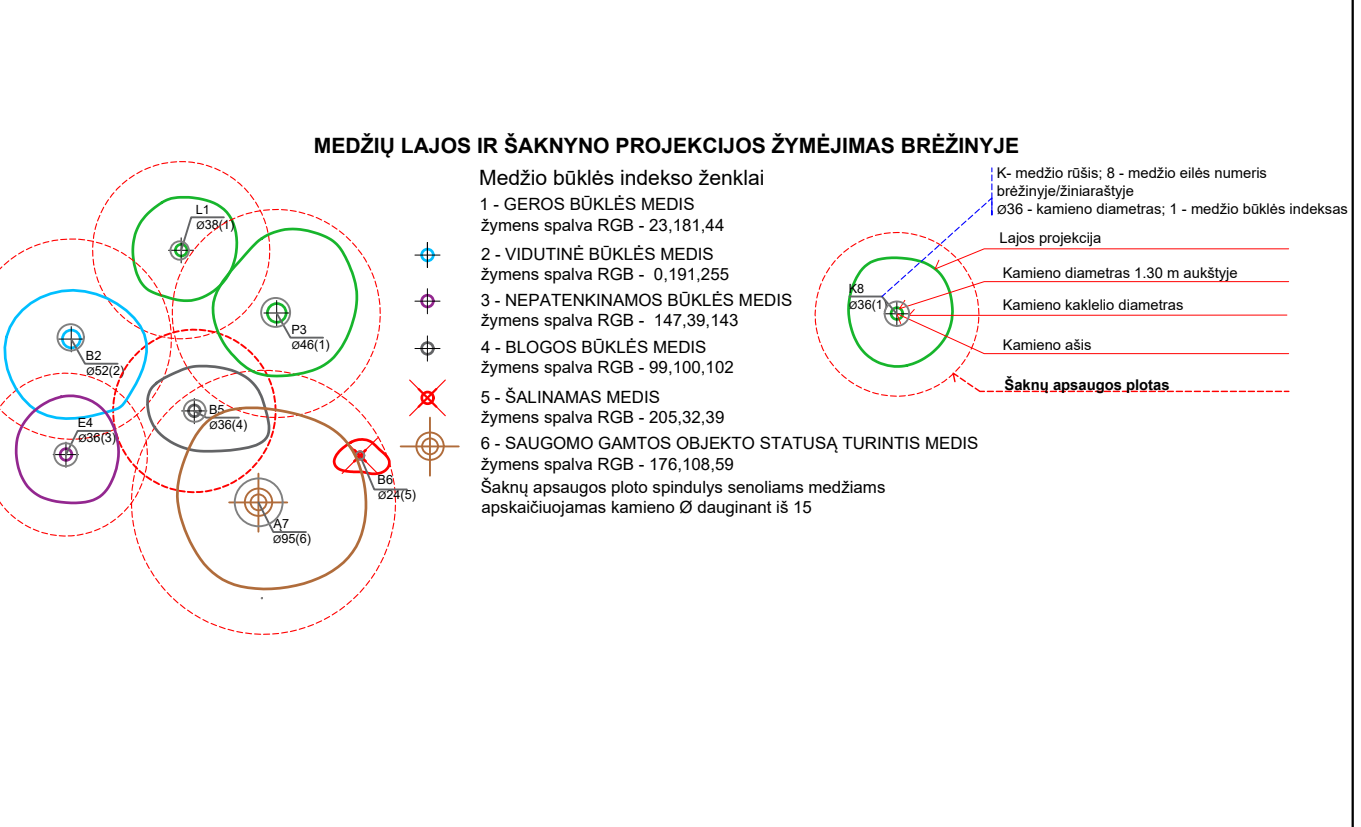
MEDŽIŲ LAJOS IR ŠAKNYNO PROJEKCIJOS ŽYMĖJIMAS BRĖŽINYJE

L1
ø38(1)

P3
ø46(1)

B2
ø52(2)

B5
ø36(4)

E4
ø36(3)

B6
ø24(5)

A7
ø95(6)

Medžio būklės indekso ženklai
1 - GEROS BŪKLĖS MEDIS
žymens spalva RGB - 23,181,44
2 - VIDUTINĖ BŪKLĖS MEDIS
žymens spalva RGB - 0,191,255
3 - NEPATENKINAMOS BŪKLĖS MEDIS
žymens spalva RGB - 147,39,143
4 - BLOGOS BŪKLĖS MEDIS
žymens spalva RGB - 99,100,102
5 - ŠALINAMAS MEDIS
žymens spalva RGB - 205,32,39
6 - SAUGOMO GAMTOS OBJEKTO STATUSĄ TURINTIS MEDIS
žymens spalva RGB - 176,108,59
Šaknų apsaugos ploto spindulys senoliams medžiams apskaičiuojamas kamieno Ø dauginant iš 15

K- medžio rūšis; 8 - medžio eilės numeris brėžinyje/žiniaraštyje
ø36 - kamieno diametras; 1 - medžio būklės indeksas

K8
ø36(1)

Lajos projekcija
Kamieno diametras 1.30 m aukštyje
Kamieno kaklelio diametras
Kamieno ašis
Šaknų apsaugos plotas